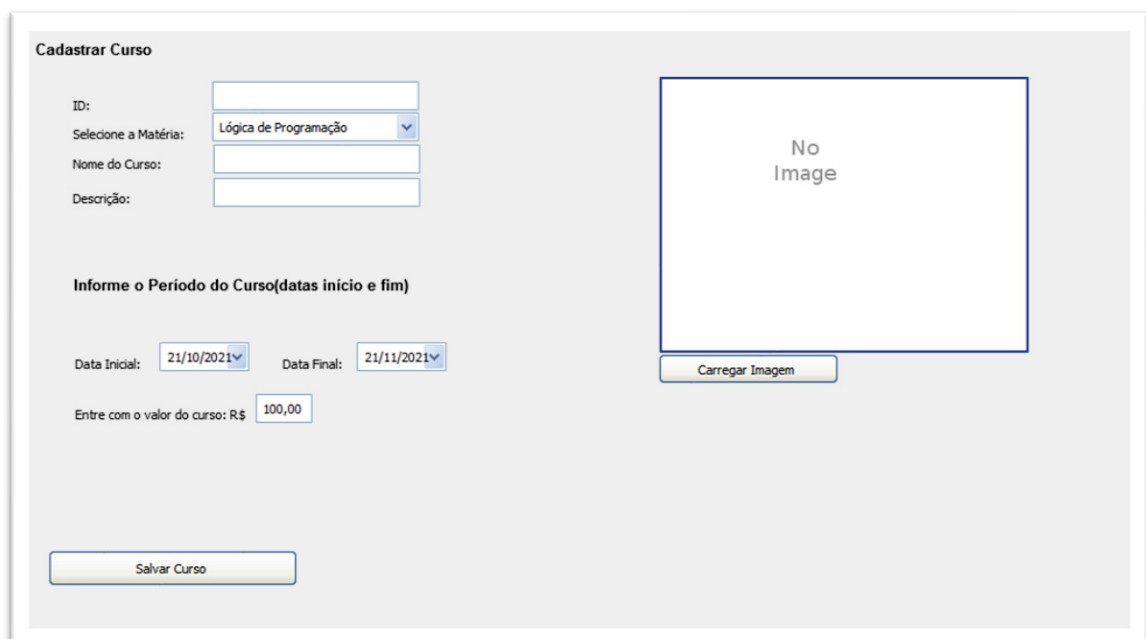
Cadastrar Curso

ID:

Selecione a Matéria: Lógica de Programação

Nome do Curso:

Descrição:

No Image

Informe o Período do Curso(datas início e fim)

Data Inicial: 21/10/2021

Data Final: 21/11/2021

Carregar Imagem

Entre com o valor do curso: R$ 100,00

Salvar Curso